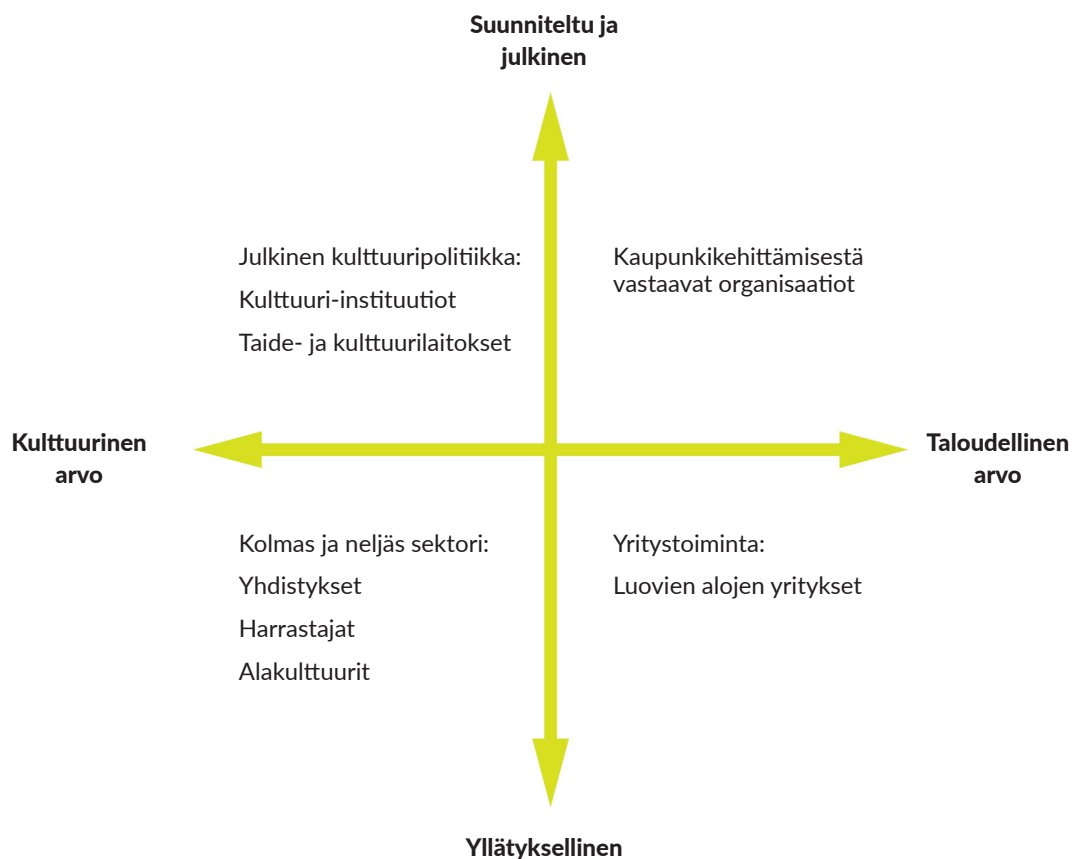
Suunniteltu ja julkinen

Julkinen kulttuuripolitiikka:

Kulttuuri-instituutiot

Taide- ja kulttuurilaitokset

Kaupunkikehittämisestä vastaavat organisaatiot

Kulttuurinen arvo

Taloudellinen arvo

Kolmas ja neljäs sektori:

Yhdistykset

Harrastajat

Alakulttuurit

Yritystoiminta:

Luovien alojen yritykset

Yllätyksellinen